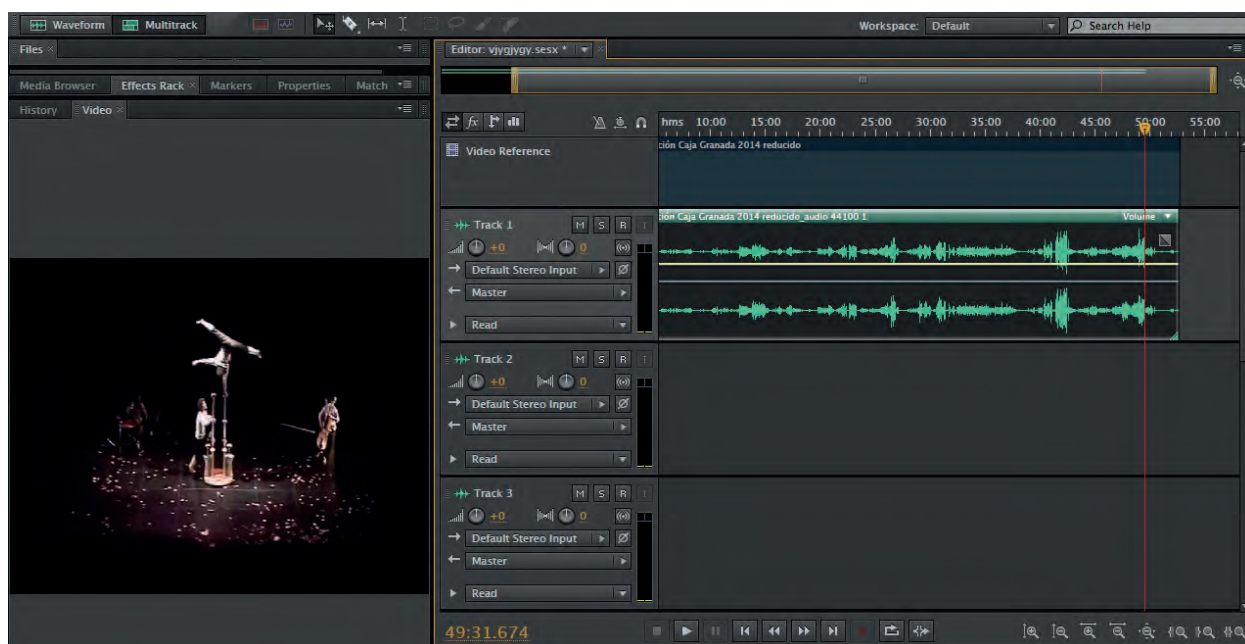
Waveform Multitrack

Workspace: Default

Search Help

Files ×

Media Browser Effects Rack × Markers Properties Match

History Video ×

Editor: vjygjygy.sesx *

hms 10:00 15:00 20:00 25:00 30:00 35:00 40:00 45:00 50:00 55:00

Video Reference

ción Caja Granada 2014 reducido

Track 1 M S R

+0 0

Default Stereo Input

Master

Read

ción Caja Granada 2014 reducido_audio 44100 1

Volume

Track 2 M S R

+0 0

Default Stereo Input

Master

Read

Track 3 M S R

+0 0

Default Stereo Input

Master

Read

49:31.674